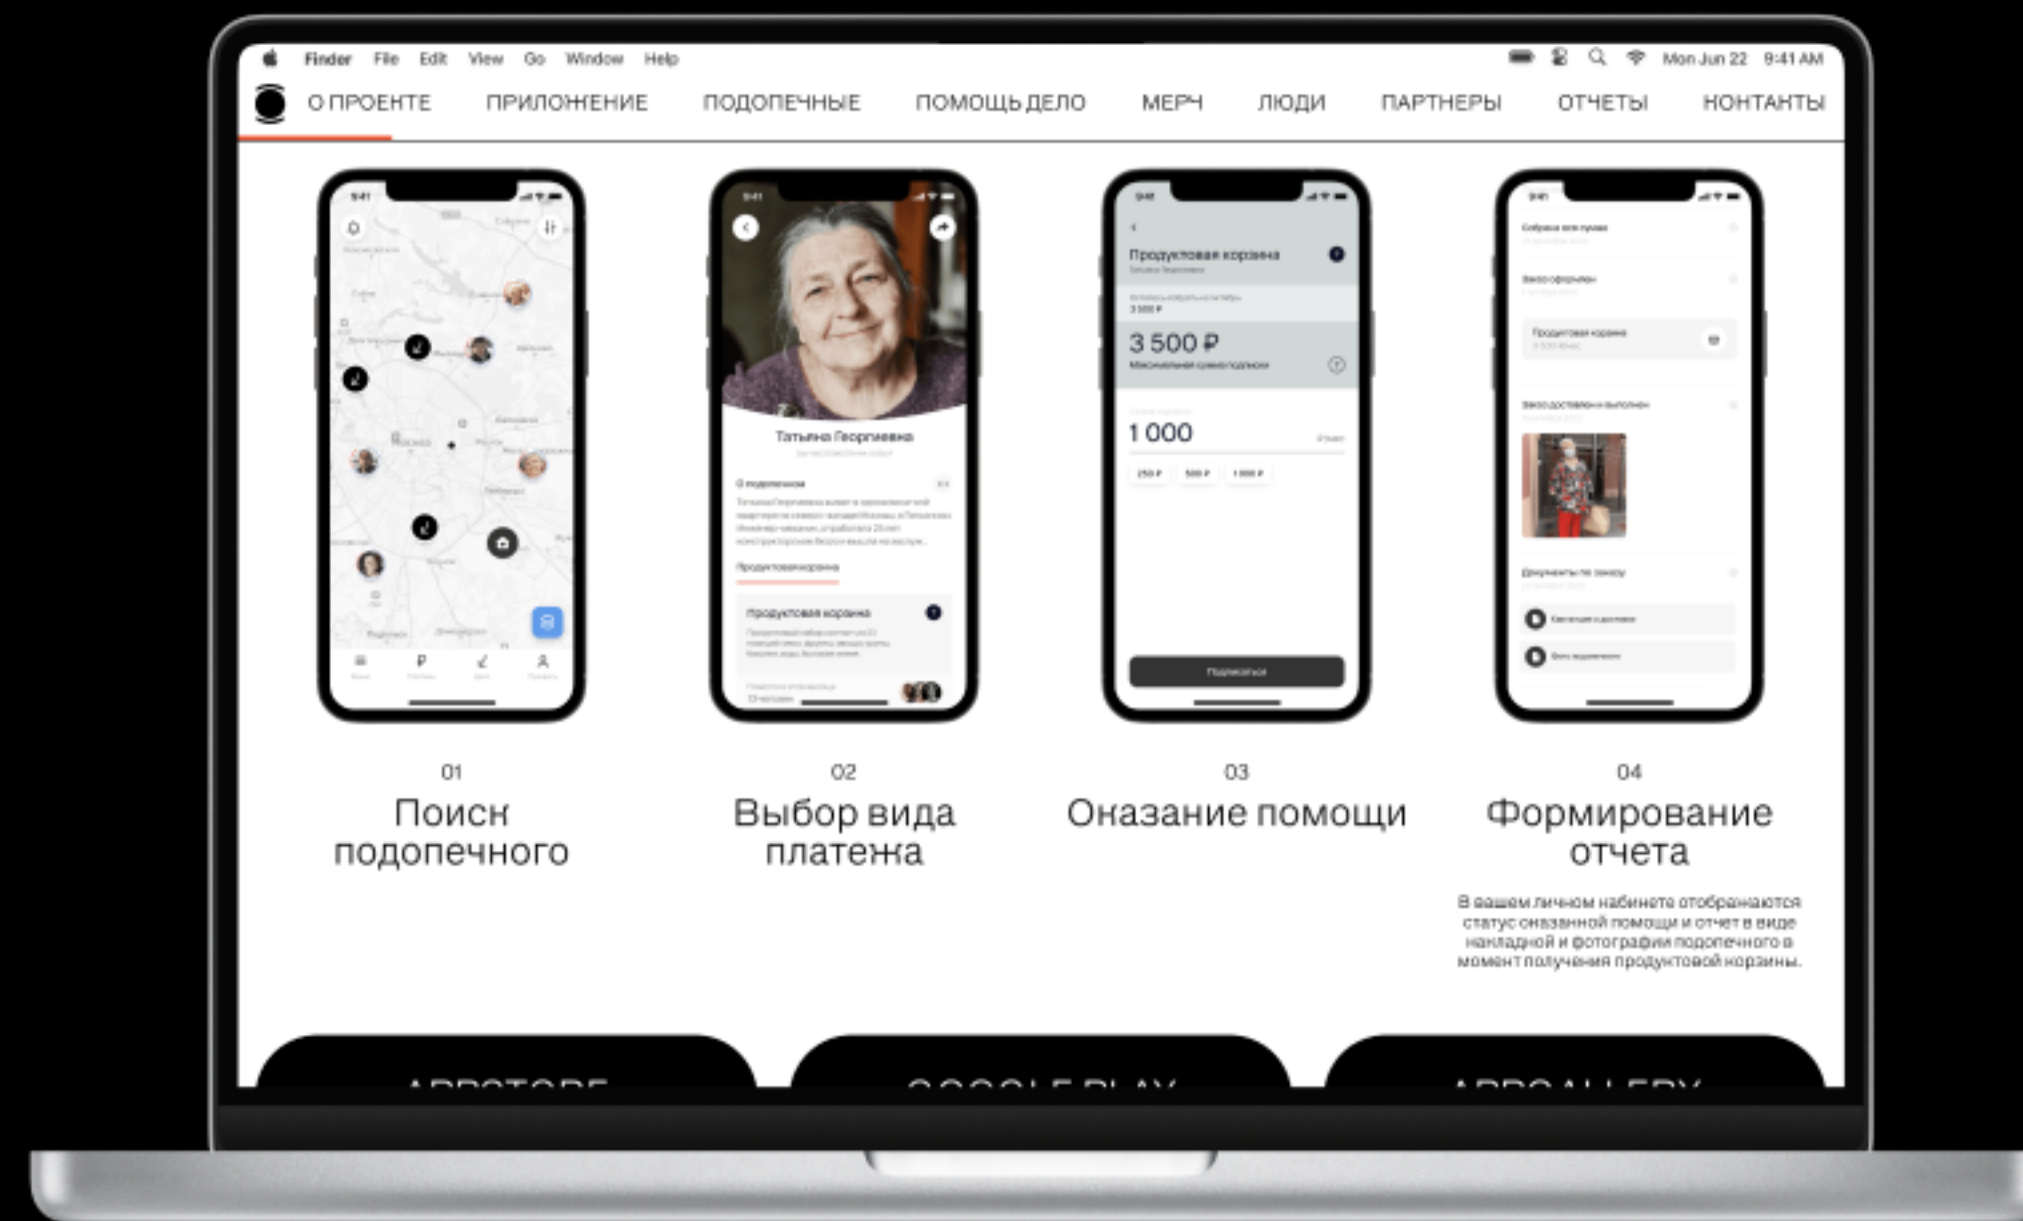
Finder File Edit View Go Window Help

Mon Jun 22 9:41 AM

О ПРОЕКТЕ ПРИЛОЖЕНИЕ ПОДОПЕЧНЫЕ ПОМОЩЬ ДЕЛОМ МЕРЧ ЛЮДИ ПАРТНЕРЫ ОТЧЕТЫ КОНТАКТЫ

Татьяна Георгиевна

Продуктовая корзина

Продуктовая корзина

3 500 ₽

1 000

Подписаться

Продуктовая корзина

01
Поиск подопечного

02
Выбор вида платежа

03
Оказание помощи

04
Формирование отчета

В вашем личном кабинете отображаются статус оказанной помощи и отчет в виде накладной и фотографии подопечного в момент получения продуктовой корзины.

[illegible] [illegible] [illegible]